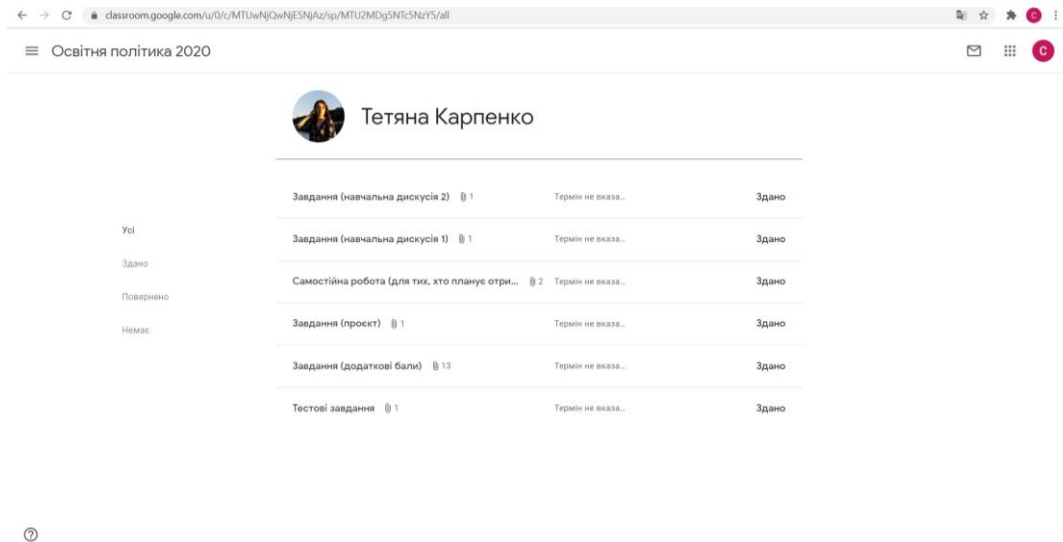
classroom.google.com/u/0/c/MTUwNjQwNjE5NjAz/sp/MTU2MDg5NTc5NzY5/all

Освітня політика 2020

C

Тетяна Карпенко

Усі

Здано

Повернено

Немає

| | | | |
|---|---|---|---|
| Завдання (навчальна дискусія 2) | 1 | Термін не вказа... | Здано |
| Завдання (навчальна дискусія 1) | 1 | Термін не вказа... | Здано |
| Самостійна робота (для тих, хто планує отри... | 2 | Термін не вказа... | Здано |
| Завдання (проєкт) | 1 | Термін не вказа... | Здано |
| Завдання (додаткові бали) | 13 | Термін не вказа... | Здано |
| Тестові завдання | 1 | Термін не вказа... | Здано |